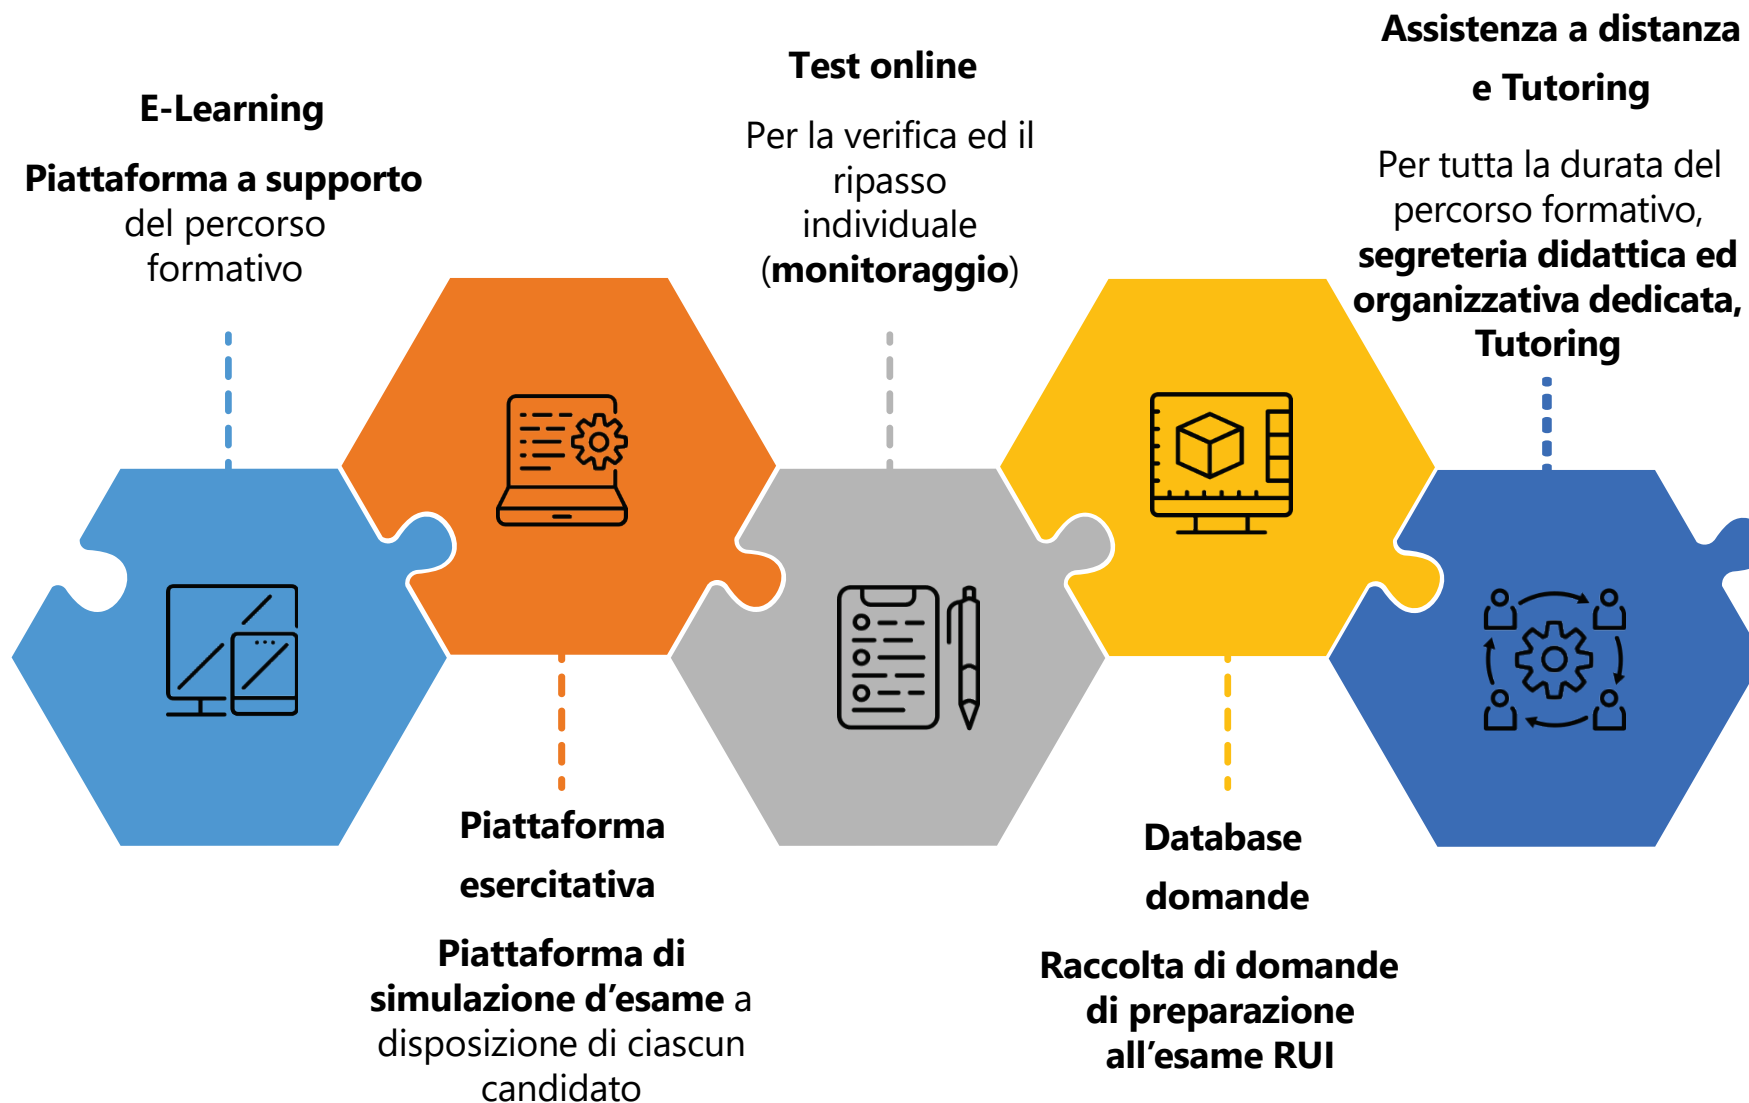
E-Learning

**Piattaforma a supporto** del percorso formativo

Test online

Per la verifica ed il ripasso individuale (**monitoraggio**)

Assistenza a distanza e Tutoring

Per tutta la durata del percorso formativo, **segreteria didattica ed organizzativa dedicata, Tutoring**

Piattaforma esercitativa

**Piattaforma di simulazione d'esame** a disposizione di ciascun candidato

Database domande

Raccolta di domande di preparazione all'esame RUI